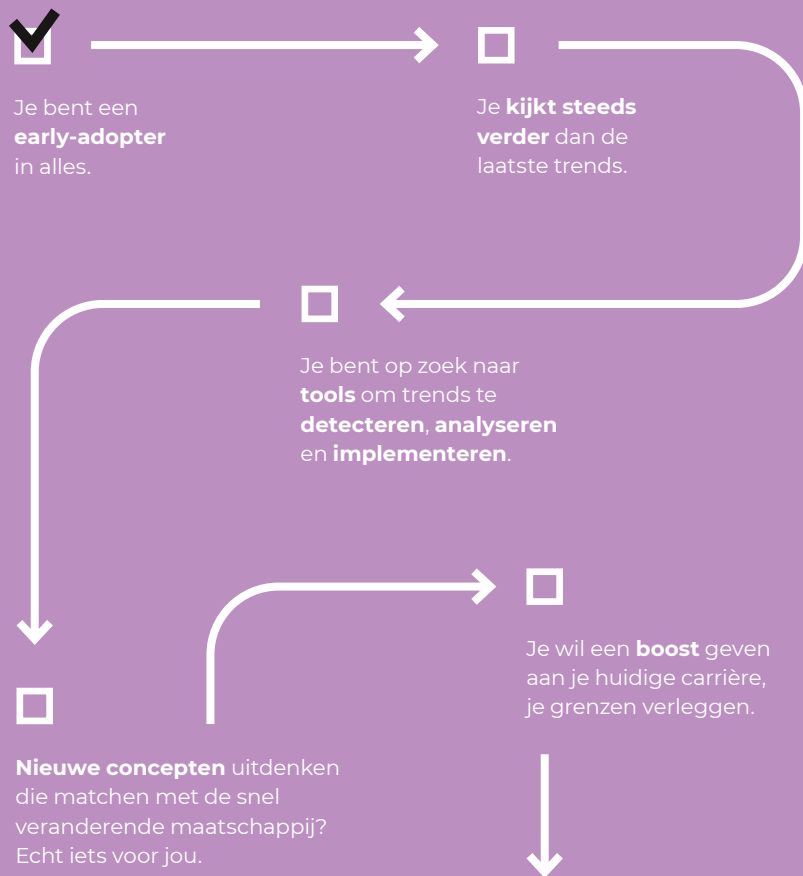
Je bent een **early-adopter** in alles.

Je **kijkt steeds verder** dan de laatste trends.

Je bent op zoek naar **tools** om trends te **detecteren**, **analyseren** en **implementeren**.

Je wil een **boost** geven aan je huidige carrière, je grenzen verleggen.

**Nieuwe concepten** uitdenken die matchen met de snel veranderende maatschappij? Echt iets voor jou.